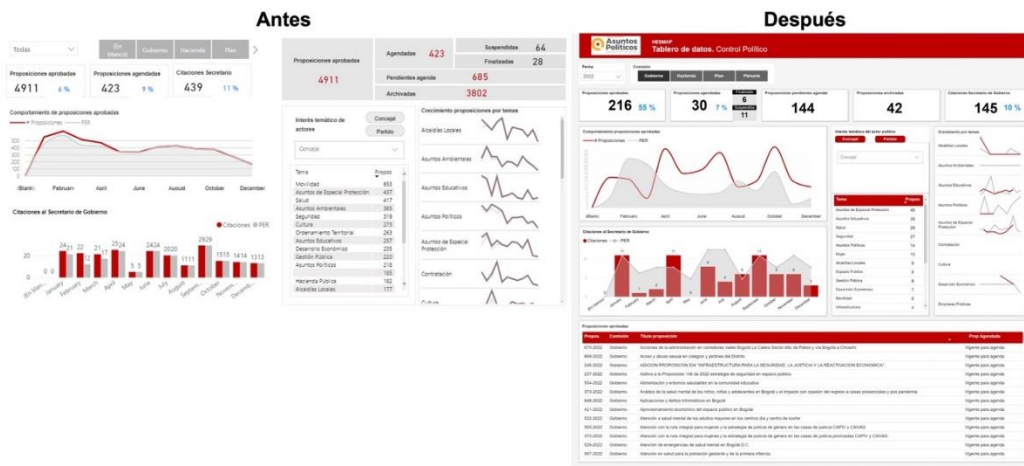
Antes

Después

Todas

(En blanco) Gobierno Hacienda Plan

Proposiciones aprobadas
4911 6 %

Proposiciones agendadas
423 9 %

Citaciones Secretario
439 11 %

Comportamiento de proposiciones aprobadas
Proposiciones PER

(Blank) Februari April June August October December

Citaciones al Secretario de Gobierno
Citaciones PER

Proposiciones aprobadas
4911

Agendadas 423

Suspendidas 64

Finalizadas 28

Pendientes agenda 685

Archivadas 3802

Interés temático de actores
Concejal
Partido
Concejo

| Tema | Propos |
|---|---|
| Movilidad | 653 |
| Asuntos de Especial Protección | 437 |
| Salud | 417 |
| Asuntos Ambientales | 366 |
| Seguridad | 319 |
| Cultura | 273 |
| Ordenamiento Territorial | 263 |
| Asuntos Educativos | 256 |
| Desarrollo Económico | 235 |
| Gestión Pública | 220 |
| Asuntos Políticos | 218 |
| | 193 |
| Hacienda Pública | 182 |
| Alcaldías Locales | 177 |

Crecimiento proposiciones por temas
Alcaldías Locales
Asuntos Ambientales
Asuntos Educativos
Asuntos Políticos
Asuntos de Especial Protección
Contratación
Cultura

Asuntos Políticos
Tablero de datos. Control Político

Gobierno Hacienda Plan Plenaria

Proposiciones aprobadas
216 55 %

Proposiciones agendadas
30 7 %
Finalizada 6
Suspendida 11

Proposiciones pendientes agendar
144

Proposiciones archivadas
42

Citaciones Secretario de Gobierno
145 10 %

Comportamiento proposiciones aprobadas
Proposiciones PER

Interés temático del sector político
Concejal Partido
Concejal

Crecimiento por tema

Citaciones al Secretario de Gobierno
Citaciones PER

Proposiciones aprobadas
Propos Comisión Título proposición Prop Agendada
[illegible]